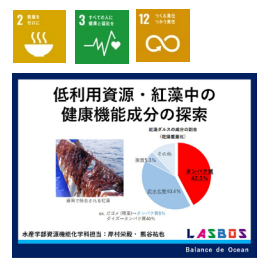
2 飢餓を ゼロに

3 すべての人に 健康と福祉を

12 つくる責任 つかう責任

低利用資源・紅藻中の健康機能成分の探索

紅藻ダルスの成分の割合（乾燥重量当たり）

タンパク質 42.3%

炭水化物 53.4%

脂質 3.3%

漁網で除去される紅藻

ex. ダルス（黄色）…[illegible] ダイズ…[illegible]

水産学部資源機能化学科担当：岸村栄毅・熊谷祐也

LASBOS

Balance de Ocean